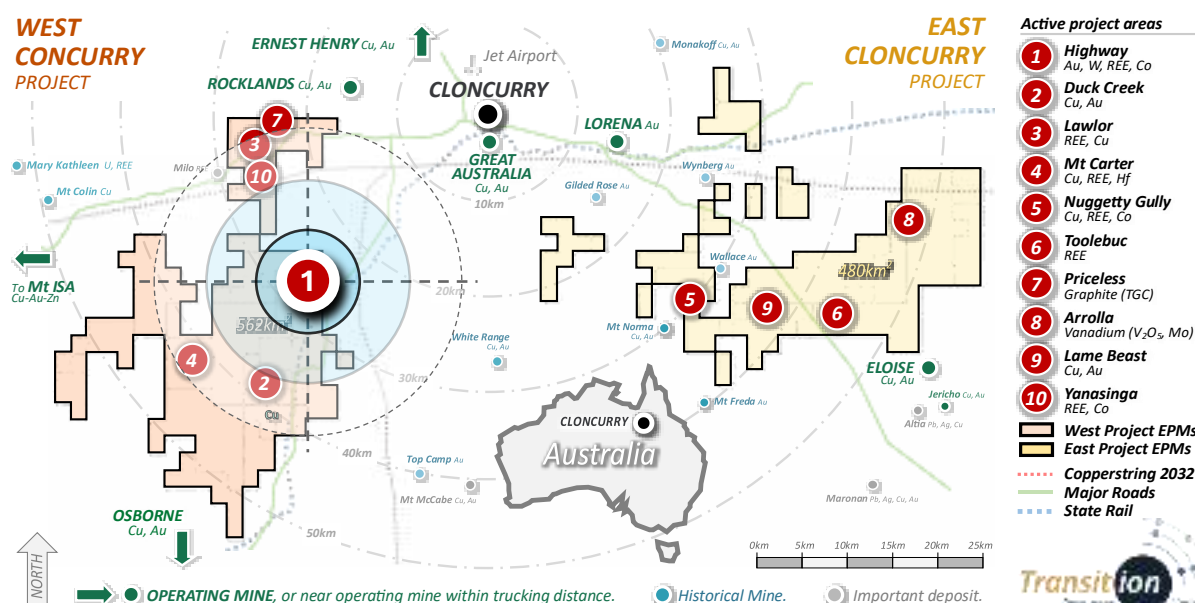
WEST CONCURRY PROJECT

EAST CLONCURRY PROJECT

ERNEST HENRY Cu, Au

Jet Airport

CLONCURRY

Monakoff Cu, Au

ROCKLANDS Cu, Au

LORENA Au

GREAT AUSTRALIA Cu, Au

Mary Kathleen U, REE

Milo

Mt Colin Cu

Wynberg Au

Gilded Rose Au

10km

To Mt ISA Cu-Au-Zn

20km

Wallace Au

480km²

562km²

Mt Norma Cu, Au

White Range Au

30km

ELOISE Cu, Au

Mt Freda Au

Jericho Cu, Au

Altia Pb, Ag, Cu

CLONCURRY

Australia

Cu

40km

Top Camp Au

Mt McCabe Cu, Au

Maronan Pb, Ag, Cu, Au

OSBORNE Cu, Au

50km

NORTH

0km 5km 10km 15km 20km 25km

OPERATING MINE, or near operating mine within trucking distance.

Historical Mine.

Important deposit.

Active project areas

1 Highway Au, W, REE, Co
2 Duck Creek Cu, Au
3 Lawlor REE, Cu
4 Mt Carter Cu, REE, Hf
5 Nuggetty Gully Cu, REE, Co
6 Toolebuc REE
7 Priceless Graphite (TGC)
8 Arrolla Vanadium ($V_2O_5$, Mo)
9 Lame Beast Cu, Au
10 Yanasinga REE, Co

West Project EPMs
East Project EPMs
Copperstring 2032
Major Roads
State Rail

Transition